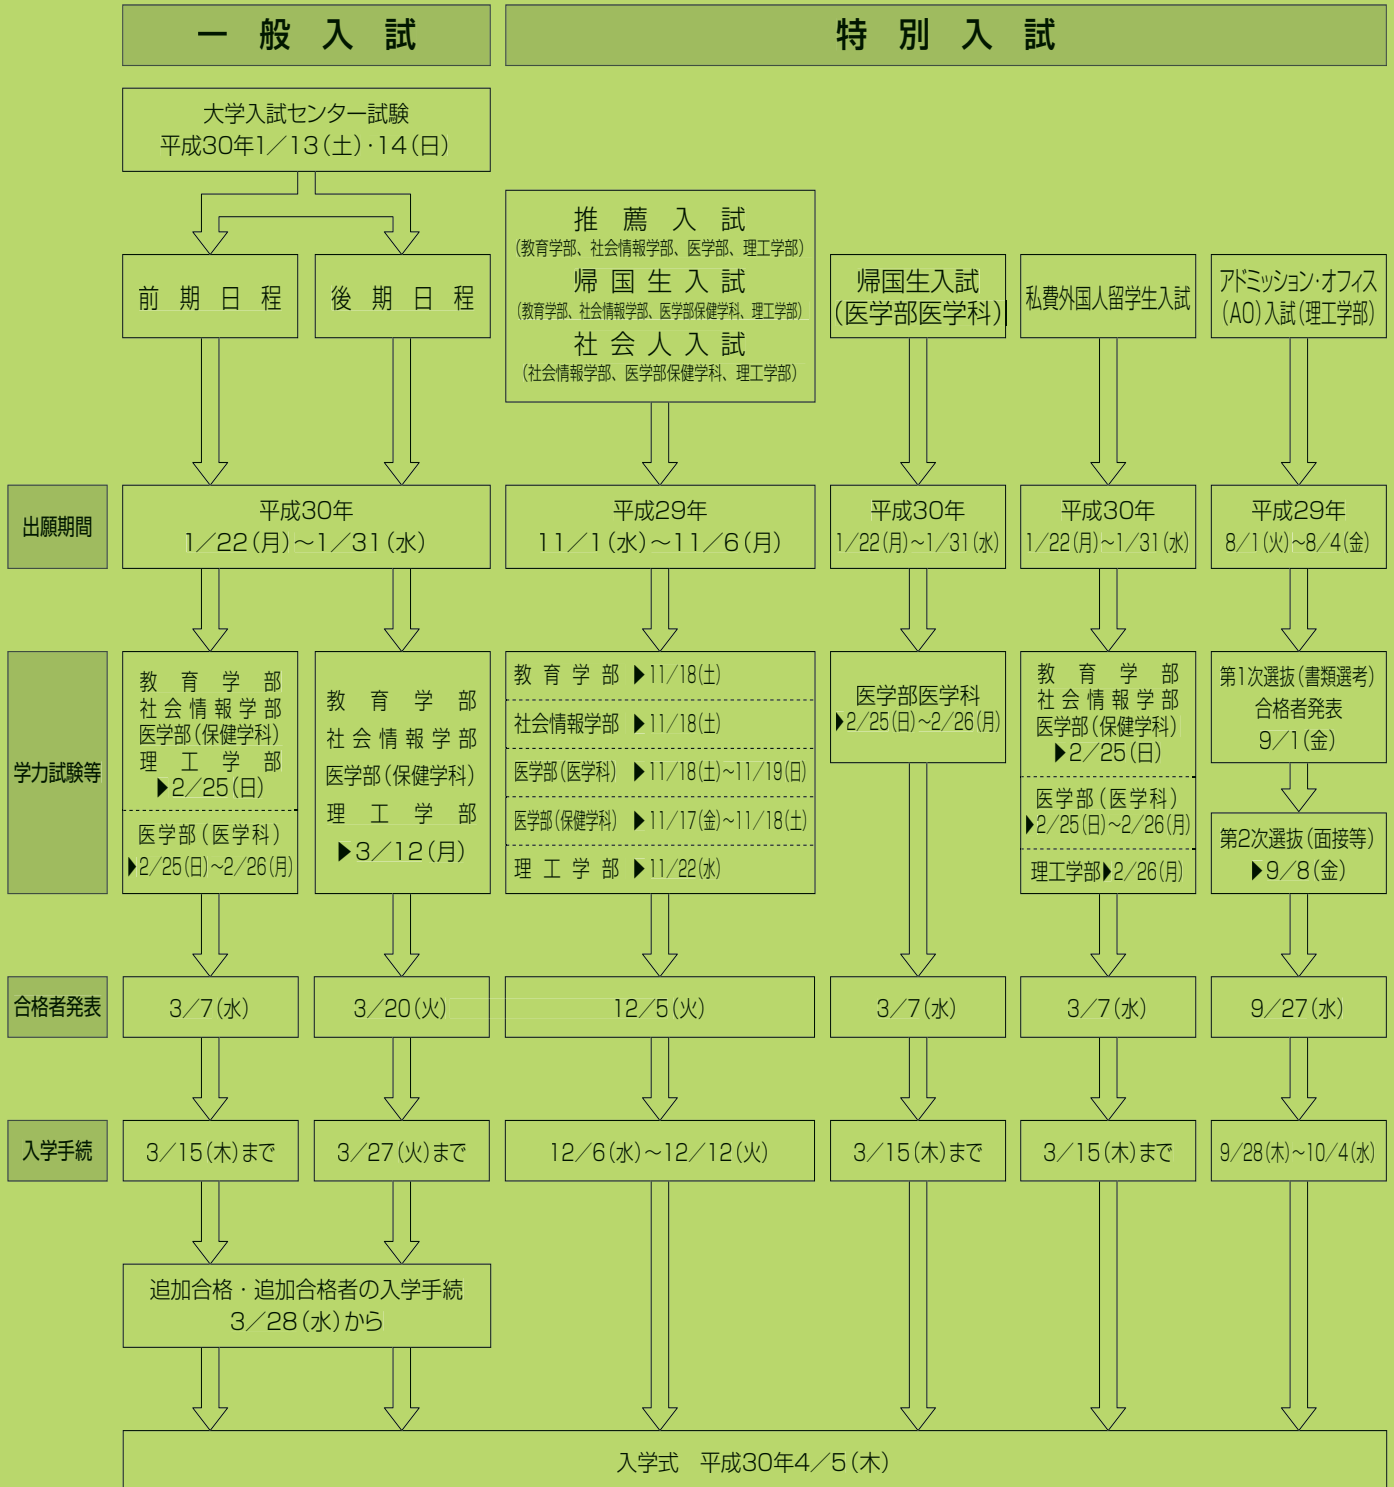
一般入試

特別入試

大学入試センター試験
平成30年1／13(土)・14(日)

前期日程

後期日程

推薦入試
(教育学部、社会情報学部、医学部、理工学部)
帰国生入試
(教育学部、社会情報学部、医学部保健学科、理工学部)
社会人入試
(社会情報学部、医学部保健学科、理工学部)

帰国生入試
(医学部医学科)

私費外国人留学生入試

アドミッション・オフィス
(AO)入試(理工学部)

出願期間

平成30年
1／22(月)～1／31(水)

平成29年
11／1(水)～11／6(月)

平成30年
1／22(月)～1／31(水)

平成30年
1／22(月)～1／31(水)

平成29年
8／1(火)～8／4(金)

学力試験等

教育学部
社会情報学部
医学部(保健学科)
理工学部
▶2／25(日)
医学部(医学科)
▶2／25(日)～2／26(月)

教育学部
社会情報学部
医学部(保健学科)
理工学部
▶3／12(月)

教育学部 ▶11／18(土)
社会情報学部 ▶11／18(土)
医学部(医学科) ▶11／18(土)～11／19(日)
医学部(保健学科) ▶11／17(金)～11／18(土)
理工学部 ▶11／22(水)

医学部医学科
▶2／25(日)～2／26(月)

教育学部
社会情報学部
医学部(保健学科)
▶2／25(日)
医学部(医学科)
▶2／25(日)～2／26(月)
理工学部▶2／26(月)

第1次選抜(書類選考)
合格者発表
9／1(金)

第2次選抜(面接等)
▶9／8(金)

合格者発表

3／7(水)

3／20(火)

12／5(火)

3／7(水)

3／7(水)

9／27(水)

入学手続

3／15(木)まで

3／27(火)まで

12／6(水)～12／12(火)

3／15(木)まで

3／15(木)まで

9／28(木)～10／4(水)

追加合格・追加合格者の入学手続
3／28(水)から

入学式　平成30年4／5(木)